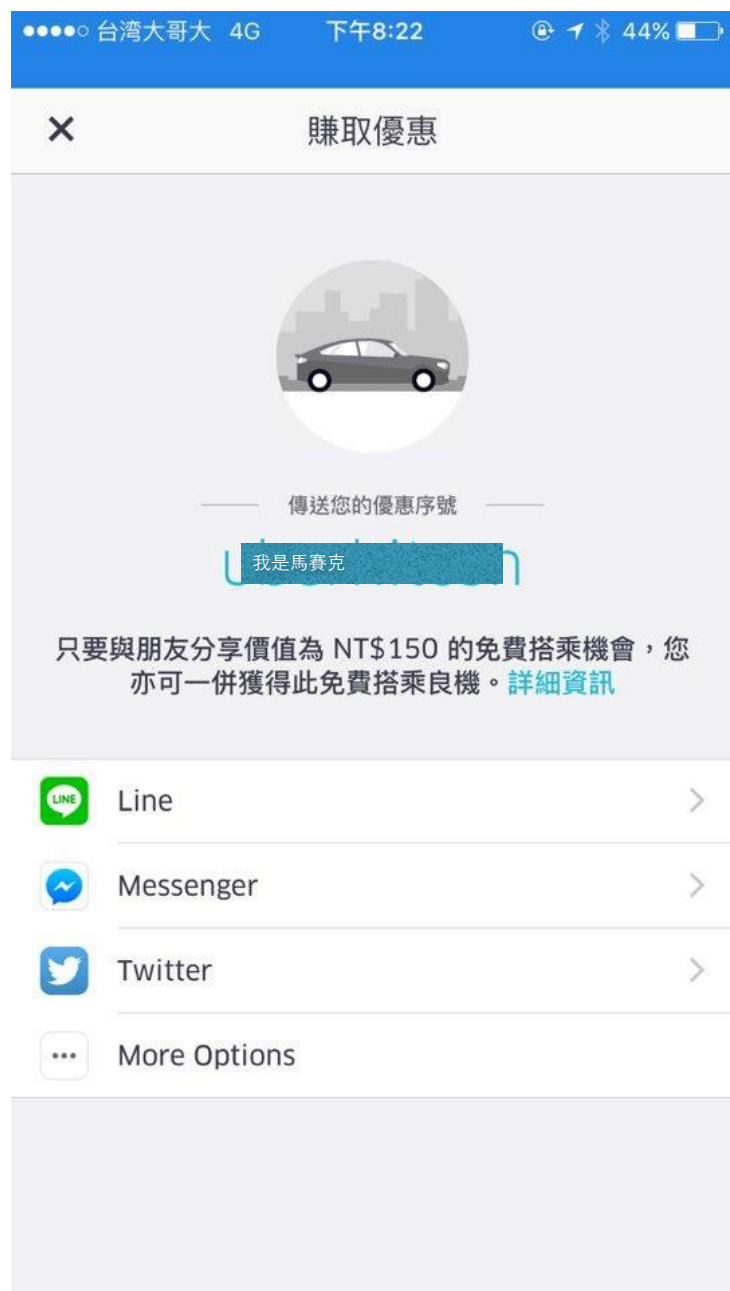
●●●●○ 台湾大哥大 4G 下午8:22 44%

×
賺取優惠

傳送您的優惠序號

我是馬賽克

只要與朋友分享價值為 NT$150 的免費搭乘機會，您亦可一併獲得此免費搭乘良機。詳細資訊

LINE
Line

Messenger

Twitter

More Options